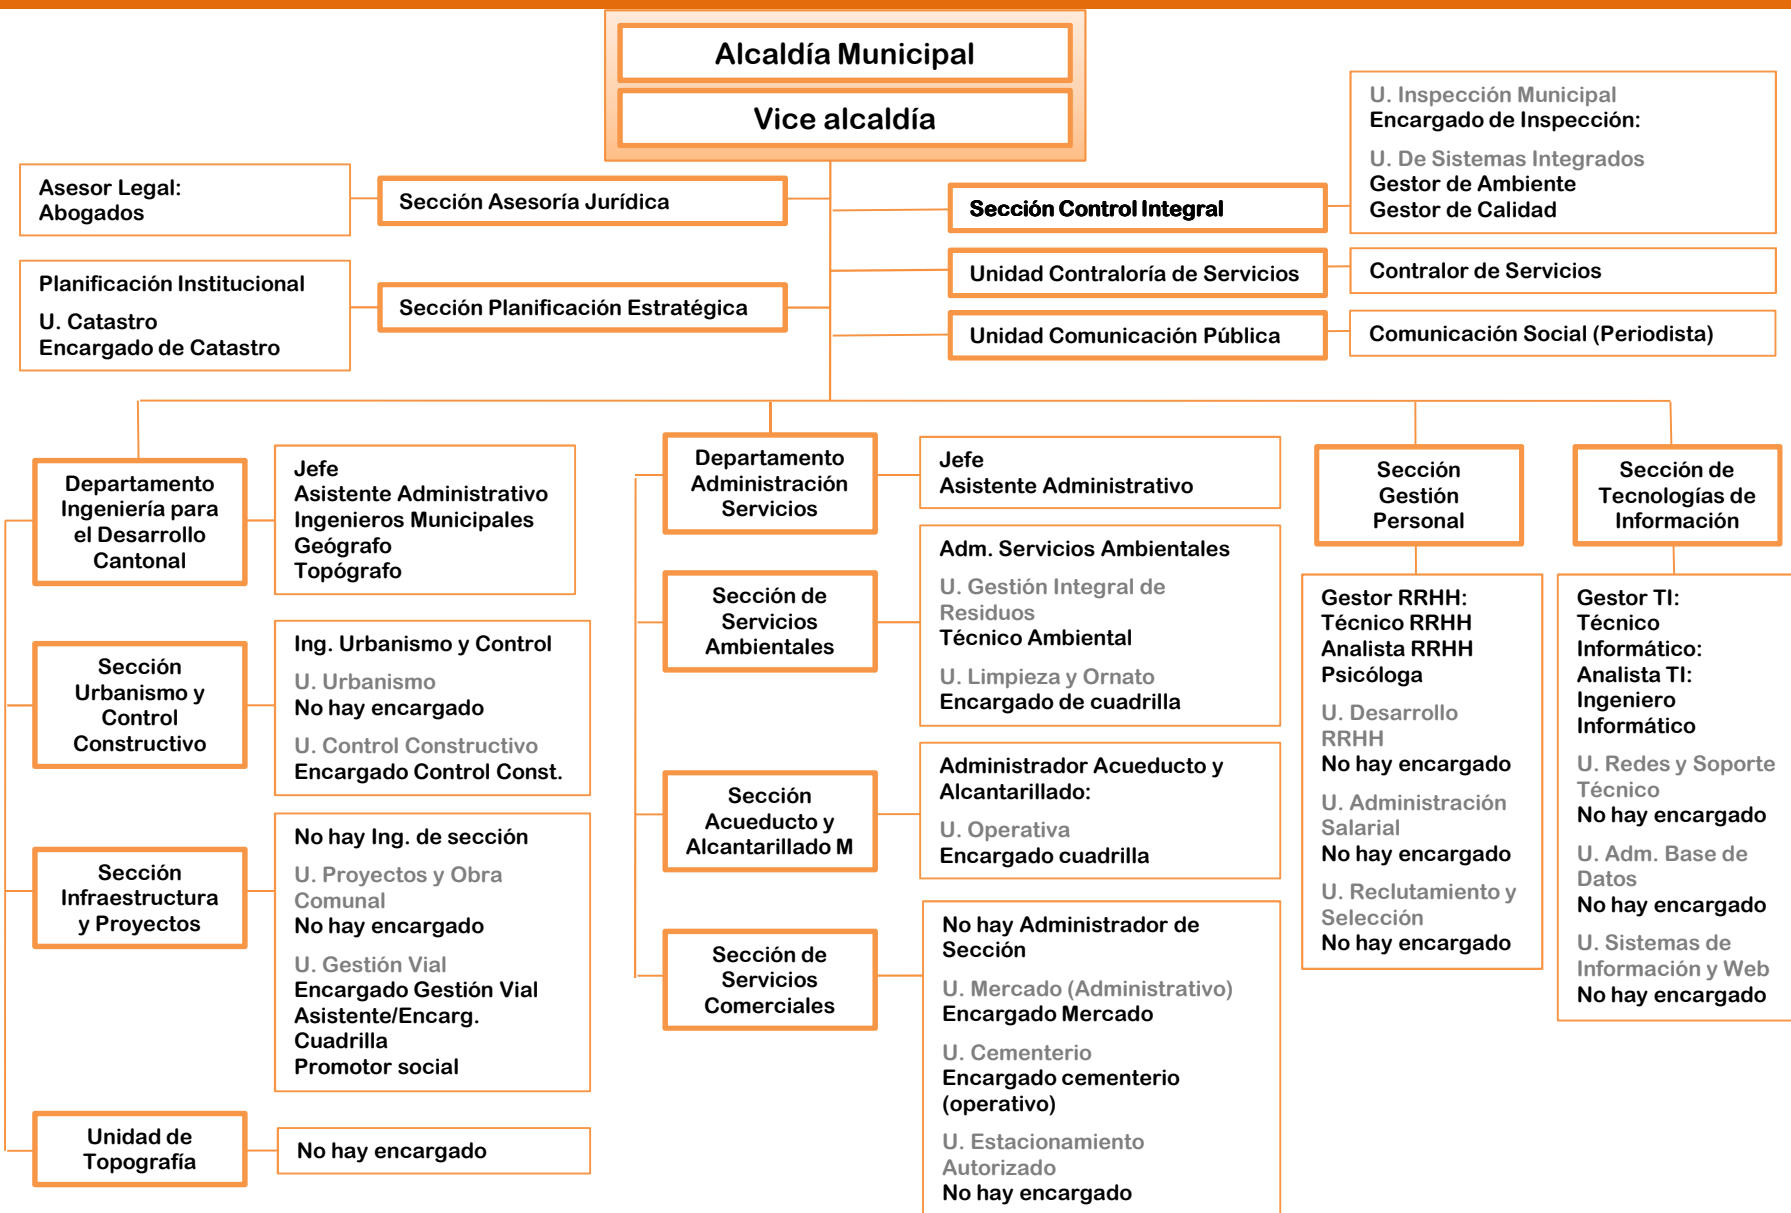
Alcaldía Municipal

Vice alcaldía

Asesor Legal:
Abogados

Sección Asesoría Jurídica

Planificación Institucional

U. Catastro
Encargado de Catastro

Sección Planificación Estratégica

Sección Control Integral

U. Inspección Municipal
Encargado de Inspección:

U. De Sistemas Integrados
Gestor de Ambiente
Gestor de Calidad

Unidad Contraloría de Servicios

Contralor de Servicios

Unidad Comunicación Pública

Comunicación Social (Periodista)

Departamento Ingeniería para el Desarrollo Cantonal

Jefe
Asistente Administrativo
Ingenieros Municipales
Geógrafo
Topógrafo

Sección Urbanismo y Control Constructivo

Ing. Urbanismo y Control

U. Urbanismo
No hay encargado

U. Control Constructivo
Encargado Control Const.

Sección Infraestructura y Proyectos

No hay Ing. de sección

U. Proyectos y Obra Comunal
No hay encargado

U. Gestión Vial
Encargado Gestión Vial
Asistente/Encarg. Cuadrilla
Promotor social

Unidad de Topografía

No hay encargado

Departamento Administración Servicios

Jefe
Asistente Administrativo

Sección de Servicios Ambientales

Adm. Servicios Ambientales

U. Gestión Integral de Residuos
Técnico Ambiental

U. Limpieza y Ornato
Encargado de cuadrilla

Sección Acueducto y Alcantarillado M

Administrador Acueducto y Alcantarillado:

U. Operativa
Encargado cuadrilla

Sección de Servicios Comerciales

No hay Administrador de Sección

U. Mercado (Administrativo)
Encargado Mercado

U. Cementerio
Encargado cementerio (operativo)

U. Estacionamiento Autorizado
No hay encargado

Sección Gestión Personal

Gestor RRHH:
Técnico RRHH
Analista RRHH
Psicóloga

U. Desarrollo RRHH
No hay encargado

U. Administración Salarial
No hay encargado

U. Reclutamiento y Selección
No hay encargado

Sección de Tecnologías de Información

Gestor TI:
Técnico Informático:
Analista TI:
Ingeniero Informático

U. Redes y Soporte Técnico
No hay encargado

U. Adm. Base de Datos
No hay encargado

U. Sistemas de Información y Web
No hay encargado